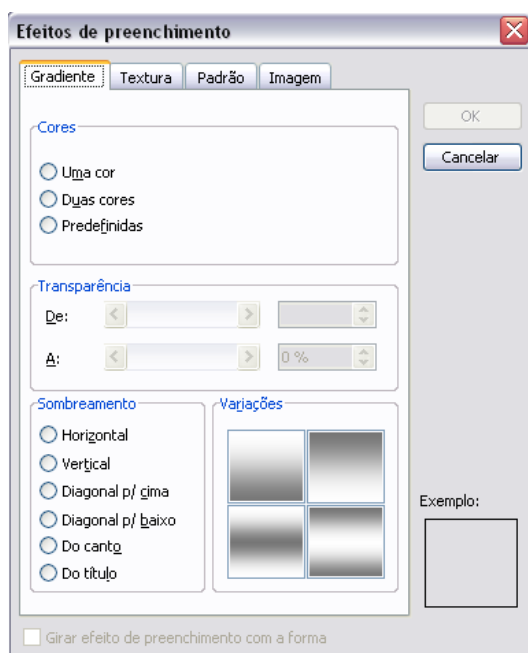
Efeitos de preenchimento

Gradiente | Textura | Padrão | Imagem

OK

Cancelar

Cores

Uma cor

Duas cores

Predefinidas

Transparência

De:

A:

0 %

Sombreamento

Horizontal

Vertical

Diagonal p/ cima

Diagonal p/ baixo

Do canto

Do título

Variações

Exemplo:

Girar efeito de preenchimento com a forma